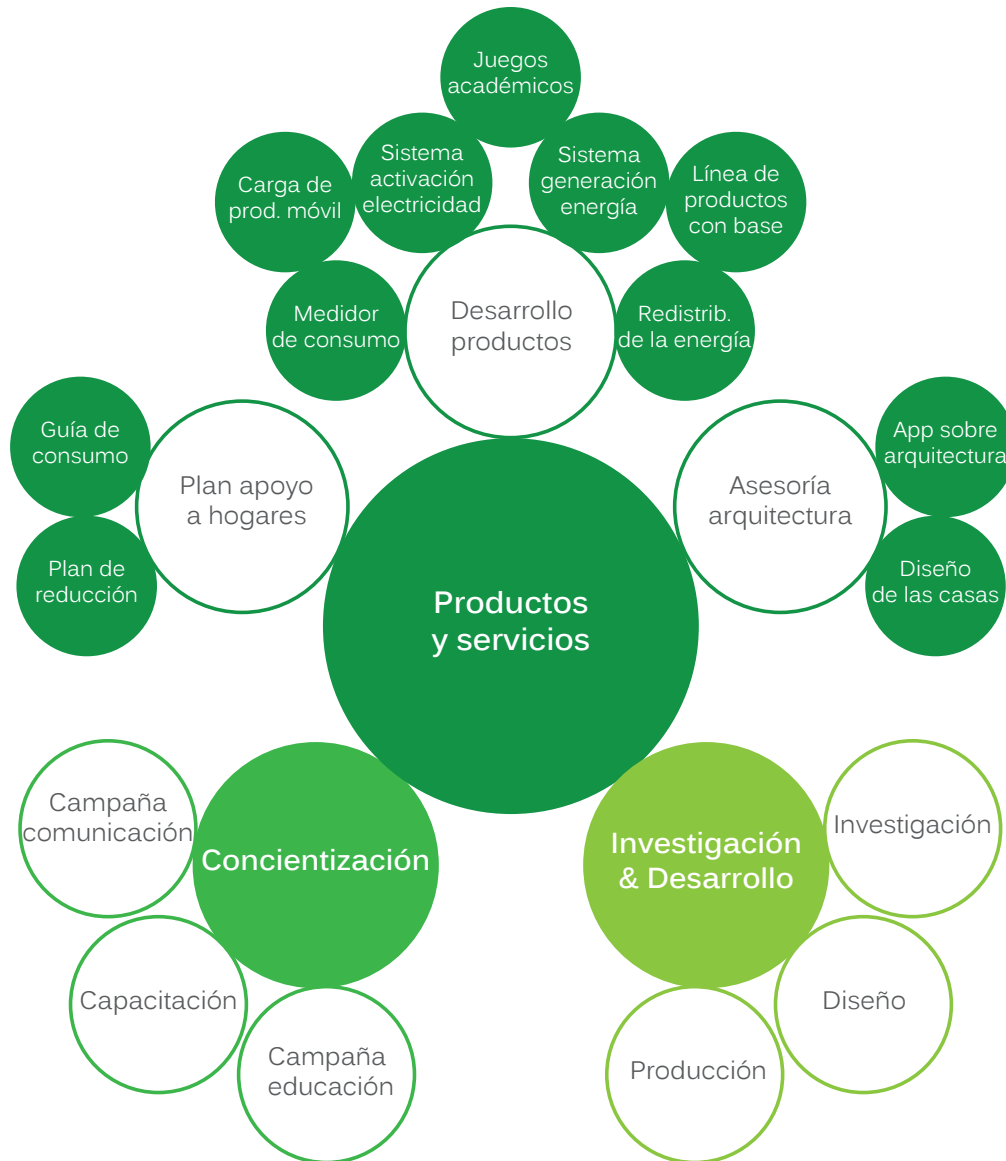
Juegos académicos

Carga de prod. móvil

Sistema activación electricidad

Sistema generación energía

Línea de productos con base

Medidor de consumo

Desarrollo productos

Redistrib. de la energía

Guía de consumo

Plan apoyo a hogares

Plan de reducción

Productos y servicios

Asesoría arquitectura

App sobre arquitectura

Diseño de las casas

Campaña comunicación

Concientización

Capacitación

Campaña educación

Investigación & Desarrollo

Investigación

Diseño

Producción